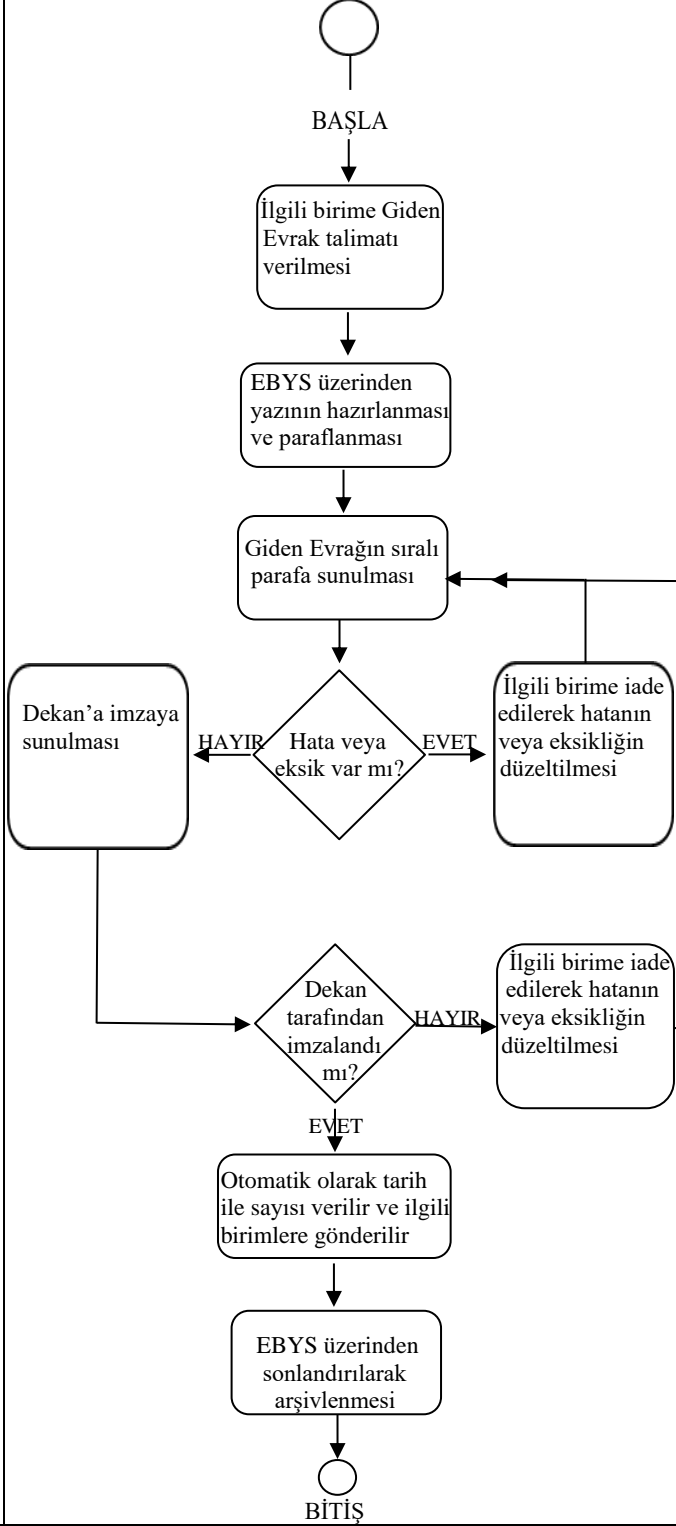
BAŞLA

İlgili birime Giden Evrak talimatı verilmesi

EBYS üzerinden yazının hazırlanması ve paraflanması

Giden Evrağın sıralı parafa sunulması

Dekan'a imzaya sunulması

HAYIR

Hata veya eksik var mı?

EVET

İlgili birime iade edilerek hatanın veya eksikliğin düzeltilmesi

Dekan tarafından imzalandı mı?

HAYIR

İlgili birime iade edilerek hatanın veya eksikliğin düzeltilmesi

EVET

Otomatik olarak tarih ile sayısı verilir ve ilgili birimlere gönderilir

EBYS üzerinden sonlandırılarak arşivlenmesi

BİTİŞ